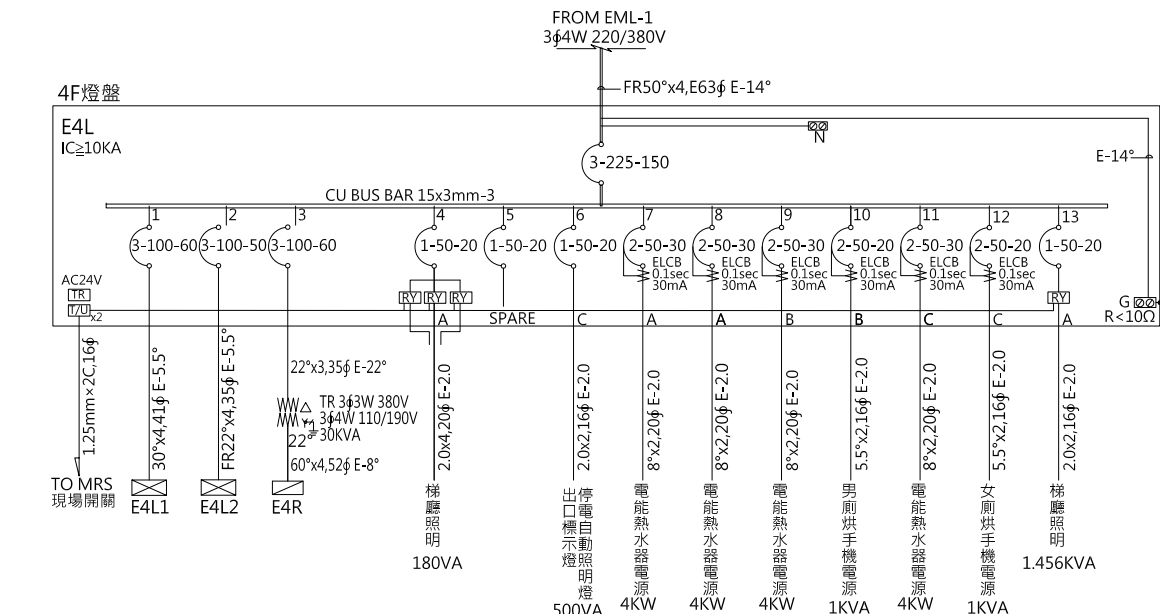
FROM EML-1
3ϕ4W 220/380V

FR50°x4,E63ϕ E-14°

4F燈盤

E4L
IC≧10KA

N

3-225-150

E-14°

CU BUS BAR 15x3mm-3

1 3-100-60
2 3-100-50
3 3-100-60
4 1-50-20
5 1-50-20
6 1-50-20
7 2-50-30 ELCB 0.1sec 30mA
8 2-50-30 ELCB 0.1sec 30mA
9 2-50-30 ELCB 0.1sec 30mA
10 2-50-20 ELCB 0.1sec 30mA
11 2-50-30 ELCB 0.1sec 30mA
12 2-50-20 ELCB 0.1sec 30mA
13 1-50-20

AC24V
TR
T/U x2

RY RY RY

RY

G
R<10Ω

A SPARE C A A B B C C A

1.25mm×2C,16ϕ
30°x4,41ϕ E-5.5°
FR22°x4,35ϕ E-5.5°
22°x3,35ϕ E-22°
TR 3ϕ3W 380V
3ϕ4W 110/190V
30KVA
22°
60°x4,52ϕ E-8°
2.0x4,20ϕ E-2.0
2.0x2,16ϕ E-2.0
8°x2,20ϕ E-2.0
8°x2,20ϕ E-2.0
8°x2,20ϕ E-2.0
5.5°x2,16ϕ E-2.0
8°x2,20ϕ E-2.0
5.5°x2,16ϕ E-2.0
2.0x2,16ϕ E-2.0

TO MRS
現場開關
E4L1
E4L2
E4R

梯廳照明
180VA

停電自動照明燈
出口標示燈
500VA

電能熱水器電源
4KW

電能熱水器電源
4KW

電能熱水器電源
4KW

男廁烘手機電源
1KVA

電能熱水器電源
4KW

女廁烘手機電源
1KVA

梯廳照明
1.456KVA